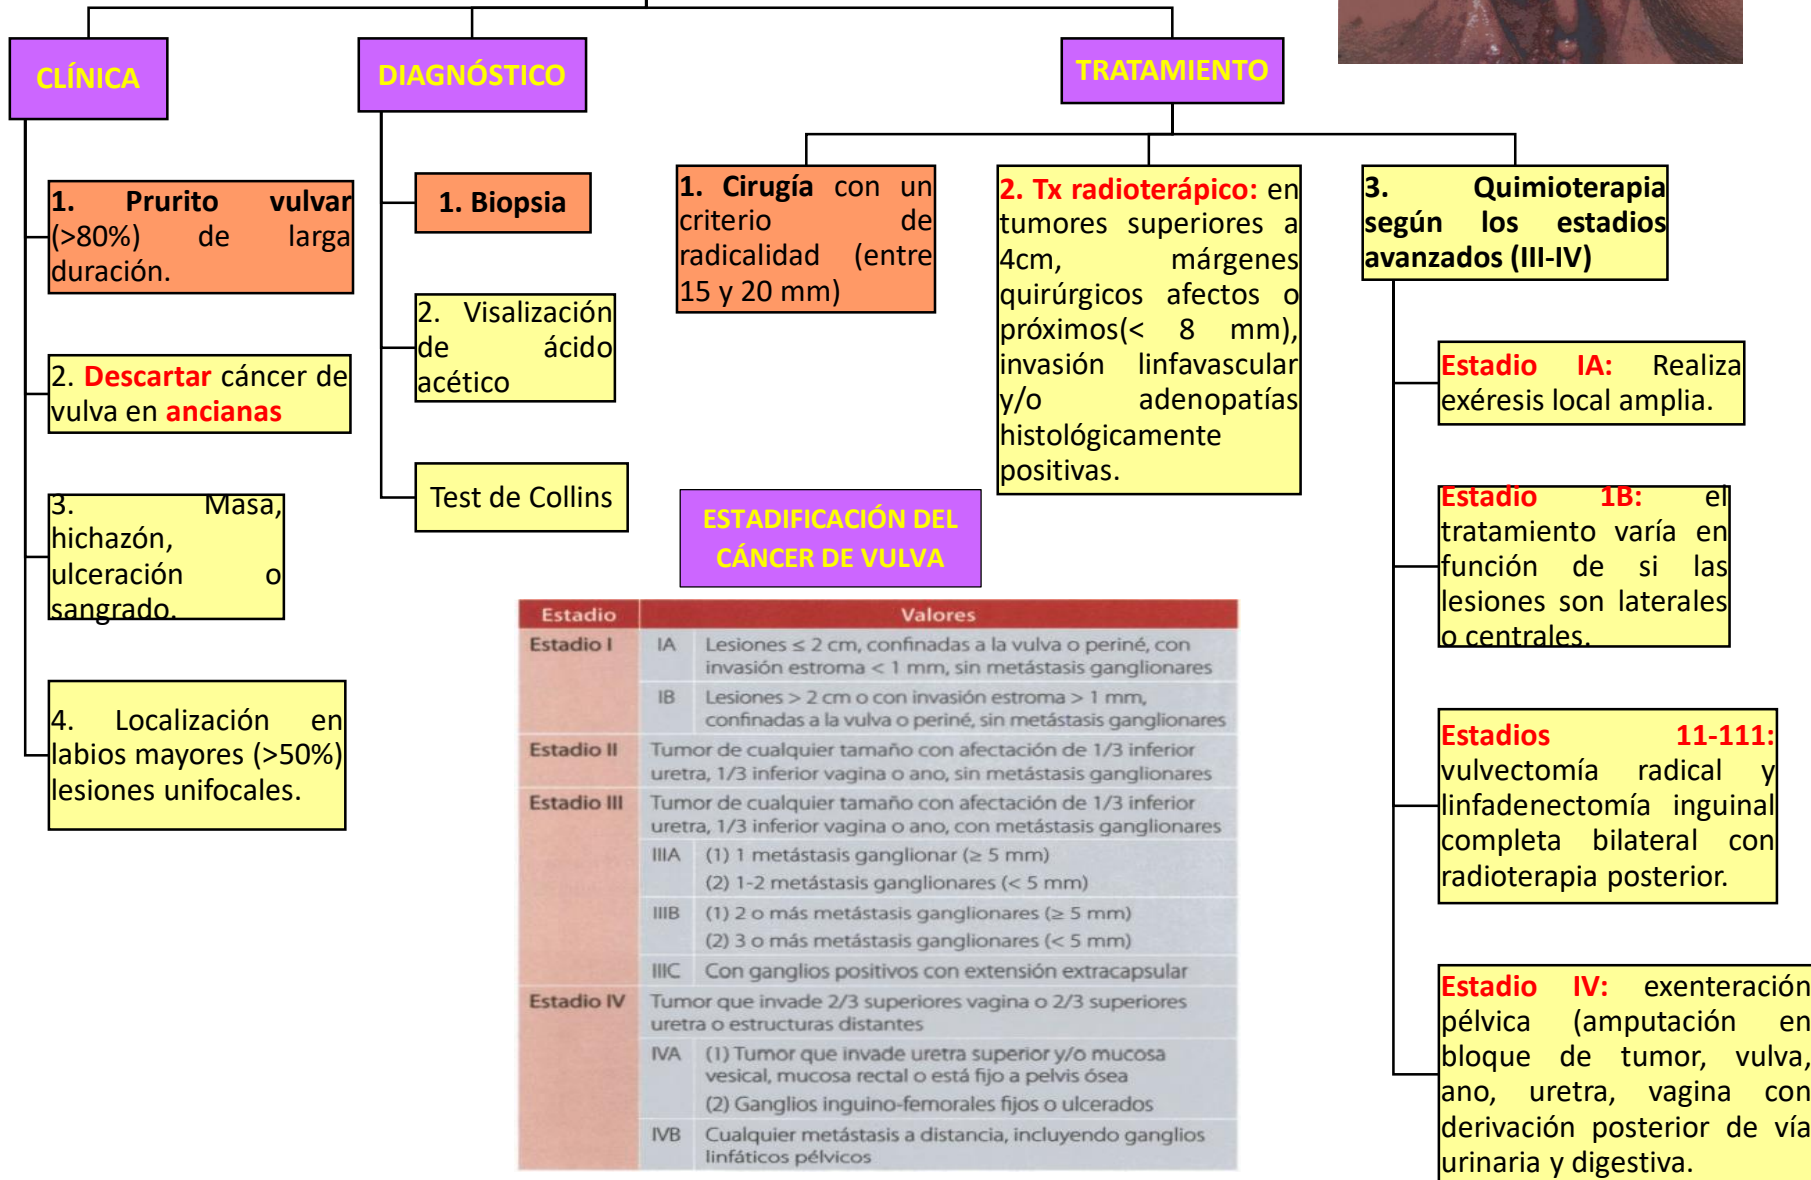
CLÍNICA

1. Prurito vulvar (>80%) de larga duración.

2. Descartar cáncer de vulva en ancianas

3. Masa, hichazón, ulceración o sangrado.

4. Localización en labios mayores (>50%) lesiones unifocales.

DIAGNÓSTICO

1. Biopsia

2. Visalización de ácido acético

Test de Collins

TRATAMIENTO

1. Cirugía con un criterio de radicalidad (entre 15 y 20 mm)

2. Tx radioterápico: en tumores superiores a 4cm, márgenes quirúrgicos afectos o próximos(< 8 mm), invasión linfavascular y/o adenopatías histológicamente positivas.

3. Quimioterapia según los estadios avanzados (III-IV)

Estadio IA: Realiza exéresis local amplia.

Estadio 1B: el tratamiento varía en función de si las lesiones son laterales o centrales.

Estadios 11-111: vulvectomía radical y linfadenectomía inguinal completa bilateral con radioterapia posterior.

Estadio IV: exenteración pélvica (amputación en bloque de tumor, vulva, ano, uretra, vagina con derivación posterior de vía urinaria y digestiva.

ESTADIFICACIÓN DEL CÁNCER DE VULVA

| Estadio | Valores | |
|---|---|---|
| Estadio I | IA | Lesiones ≤ 2 cm, confinadas a la vulva o periné, con invasión estroma < 1 mm, sin metástasis ganglionares |
| | IB | Lesiones > 2 cm o con invasión estroma > 1 mm, confinadas a la vulva o periné, sin metástasis ganglionares |
| Estadio II | Tumor de cualquier tamaño con afectación de 1/3 inferior uretra, 1/3 inferior vagina o ano, sin metástasis ganglionares | |
| Estadio III | Tumor de cualquier tamaño con afectación de 1/3 inferior uretra, 1/3 inferior vagina o ano, con metástasis ganglionares | |
| | IIIA | (1) 1 metástasis ganglionar (≥ 5 mm) (2) 1-2 metástasis ganglionares (< 5 mm) |
| | IIIB | (1) 2 o más metástasis ganglionares (≥ 5 mm) (2) 3 o más metástasis ganglionares (< 5 mm) |
| | IIIC | Con ganglios positivos con extensión extracapsular |
| Estadio IV | Tumor que invade 2/3 superiores vagina o 2/3 superiores uretra o estructuras distantes | |
| | IVA | (1) Tumor que invade uretra superior y/o mucosa vesical, mucosa rectal o está fijo a pelvis ósea (2) Ganglios inguino-femorales fijos o ulcerados |
| | IVB | Cualquier metástasis a distancia, incluyendo ganglios linfáticos pélvicos |